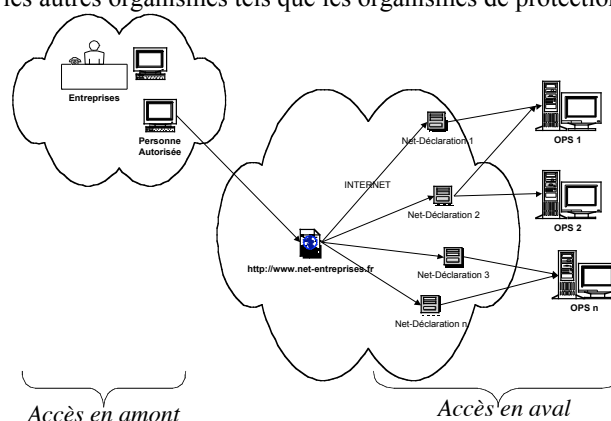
les autres organismes tels que les organismes de protection

Entreprises

Personne Autorisée

INTERNET

Net-Déclaration 1

Net-Déclaration 2

Net-Déclaration 3

Net-Déclaration n

http://www.net-entreprises.fr

OPS 1

OPS 2

OPS n

Accès en amont

Accès en aval